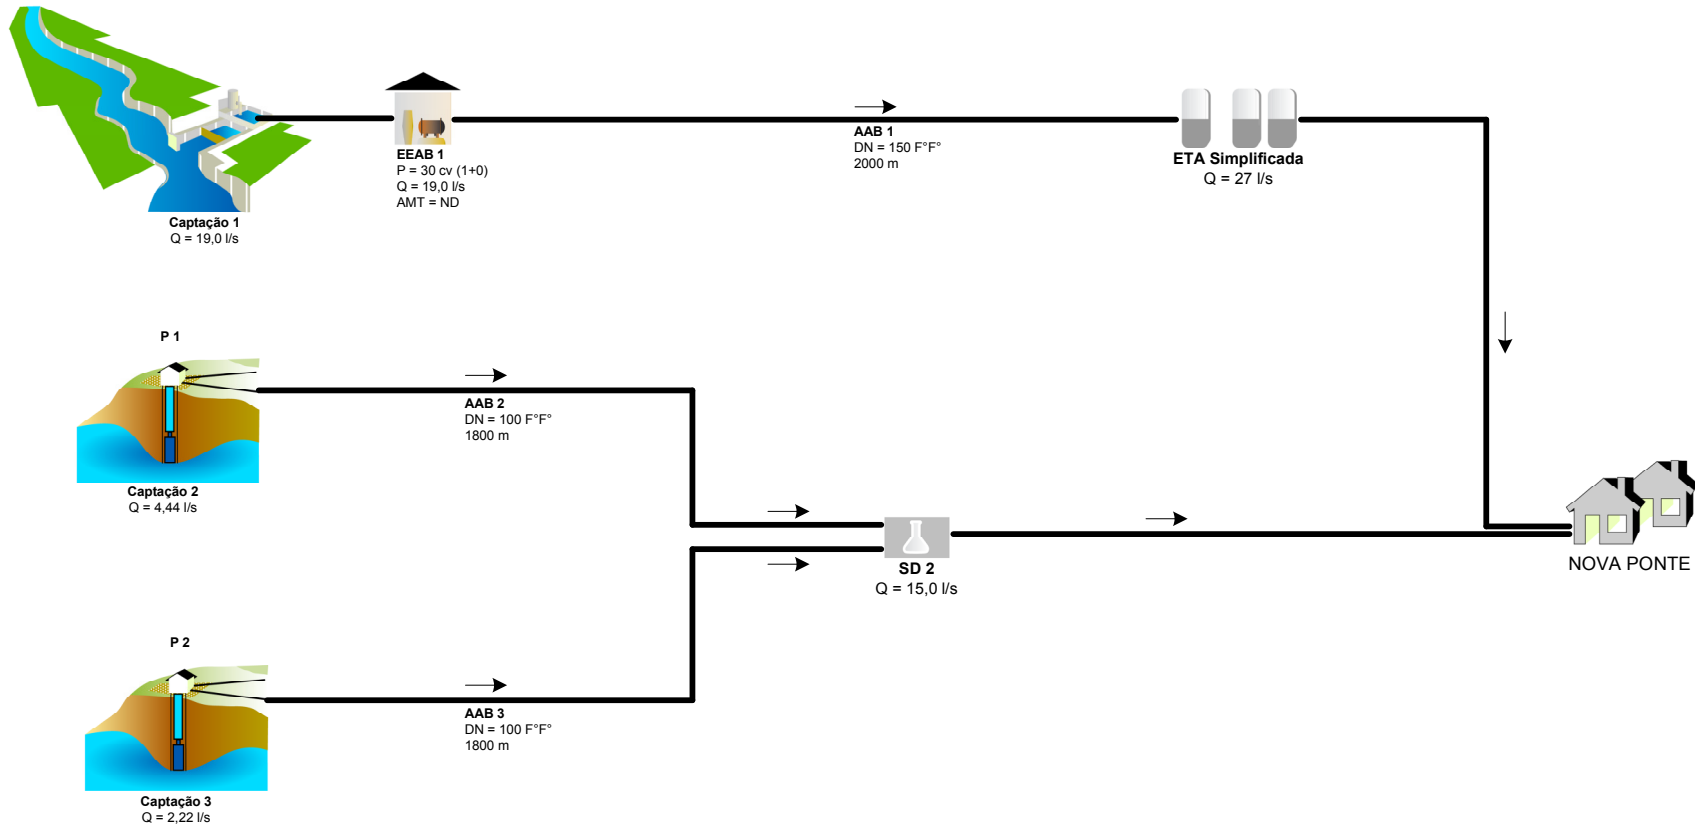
EEAB 1
P = 30 cv (1+0)
Q = 19,0 l/s
AMT = ND

AAB 1
DN = 150 F°F°
2000 m

ETA Simplificada
Q = 27 l/s

Captação 1
Q = 19,0 l/s

P 1

AAB 2
DN = 100 F°F°
1800 m

Captação 2
Q = 4,44 l/s

SD 2
Q = 15,0 l/s

NOVA PONTE

P 2

AAB 3
DN = 100 F°F°
1800 m

Captação 3
Q = 2,22 l/s